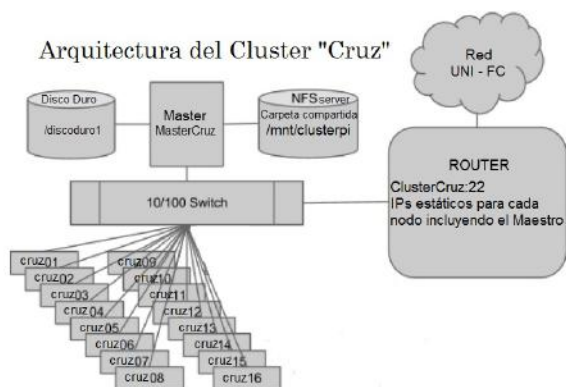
Arquitectura del Cluster "Cruz"

Red
UNI - FC

Disco Duro
/discoduro1

Master
MasterCruz

NFS server
Carpeta compartida
/mnt/clusterpi

ROUTER
ClusterCruz:22
IPs estáticos para cada nodo incluyendo el Maestro

10/100 Switch

cruz01
cruz02
cruz03
cruz04
cruz05
cruz06
cruz07
cruz08

cruz09
cruz10
cruz11
cruz12
cruz13
cruz14
cruz15
cruz16